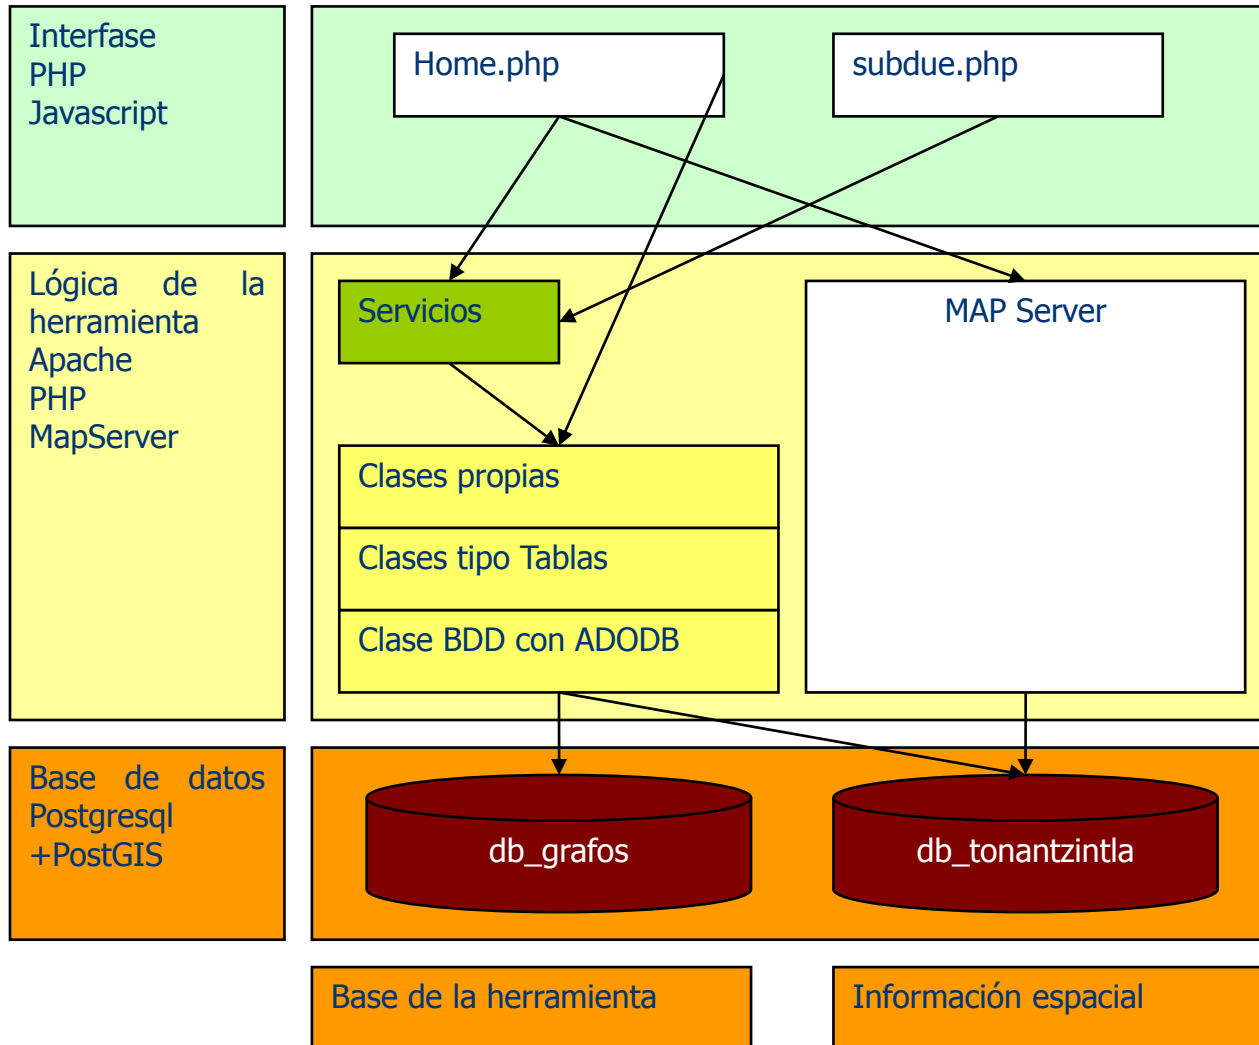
Interfase
PHP
Javascript

Home.php

subdue.php

Lógica de la herramienta
Apache
PHP
MapServer

Servicios

MAP Server

Clases propias

Clases tipo Tablas

Clase BDD con ADODB

Base de datos
Postgresql
+PostGIS

db_grafos

db_tonantzintla

Base de la herramienta

Información espacial